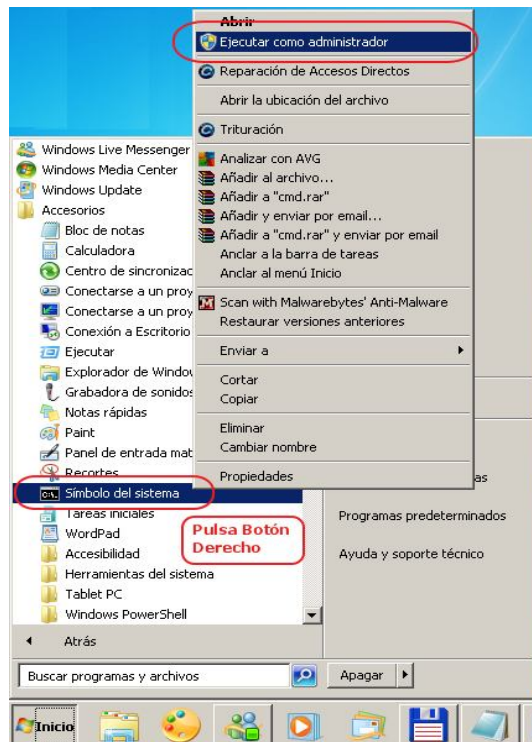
Abrir
Ejecutar como administrador
Reparación de Accesos Directos
Abrir la ubicación del archivo
Trituración
Analizar con AVG
Añadir al archivo...
Añadir a "cmd.rar"
Añadir y enviar por email...
Añadir a "cmd.rar" y enviar por email
Anclar a la barra de tareas
Anclar al menú Inicio
Scan with Malwarebytes' Anti-Malware
Restaurar versiones anteriores
Enviar a
Cortar
Copiar
Eliminar
Cambiar nombre
Propiedades

Windows Live Messenger
Windows Media Center
Windows Update
Accesorios
Bloc de notas
Calculadora
Centro de sincronizac
Conectarse a un proy
Conectarse a un proy
Conexión a Escritorio
Ejecutar
Explorador de Windo
Grabadora de sonido
Notas rápidas
Paint
Panel de entrada mat
Recortes
Símbolo del sistema
Tareas iniciales
WordPad
Accesibilidad
Herramientas del sistema
Tablet PC
Windows PowerShell
Atrás

as
Programas predeterminados
Ayuda y soporte técnico

Pulsa Botón Derecho

Buscar programas y archivos
Apagar
Inicio